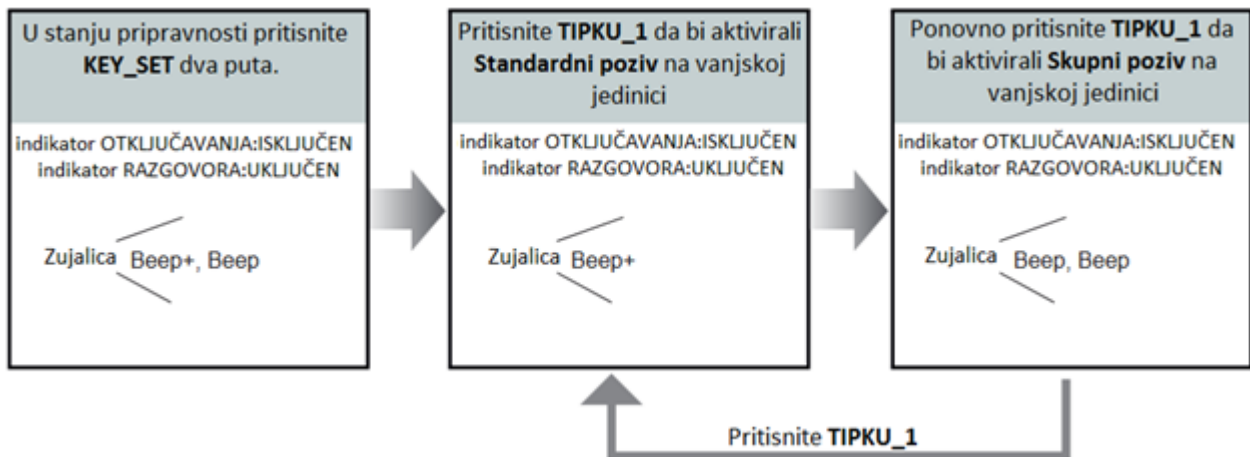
U stanju pripravnosti pritisnite **KEY_SET** dva puta.

indikator OTKLJUČAVANJA:ISKLJUČEN
indikator RAZGOVORA:UKLJUČEN

Zujalica Beep+, Beep

Pritisnite **TIPKU_1** da bi aktivirali **Standardni poziv** na vanjskoj jedinici

indikator OTKLJUČAVANJA:ISKLJUČEN
indikator RAZGOVORA:UKLJUČEN

Zujalica Beep+

Ponovno pritisnite **TIPKU_1** da bi aktivirali **Skupni poziv** na vanjskoj jedinici

indikator OTKLJUČAVANJA:ISKLJUČEN
indikator RAZGOVORA:UKLJUČEN

Zujalica Beep, Beep

Pritisnite **TIPKU_1**